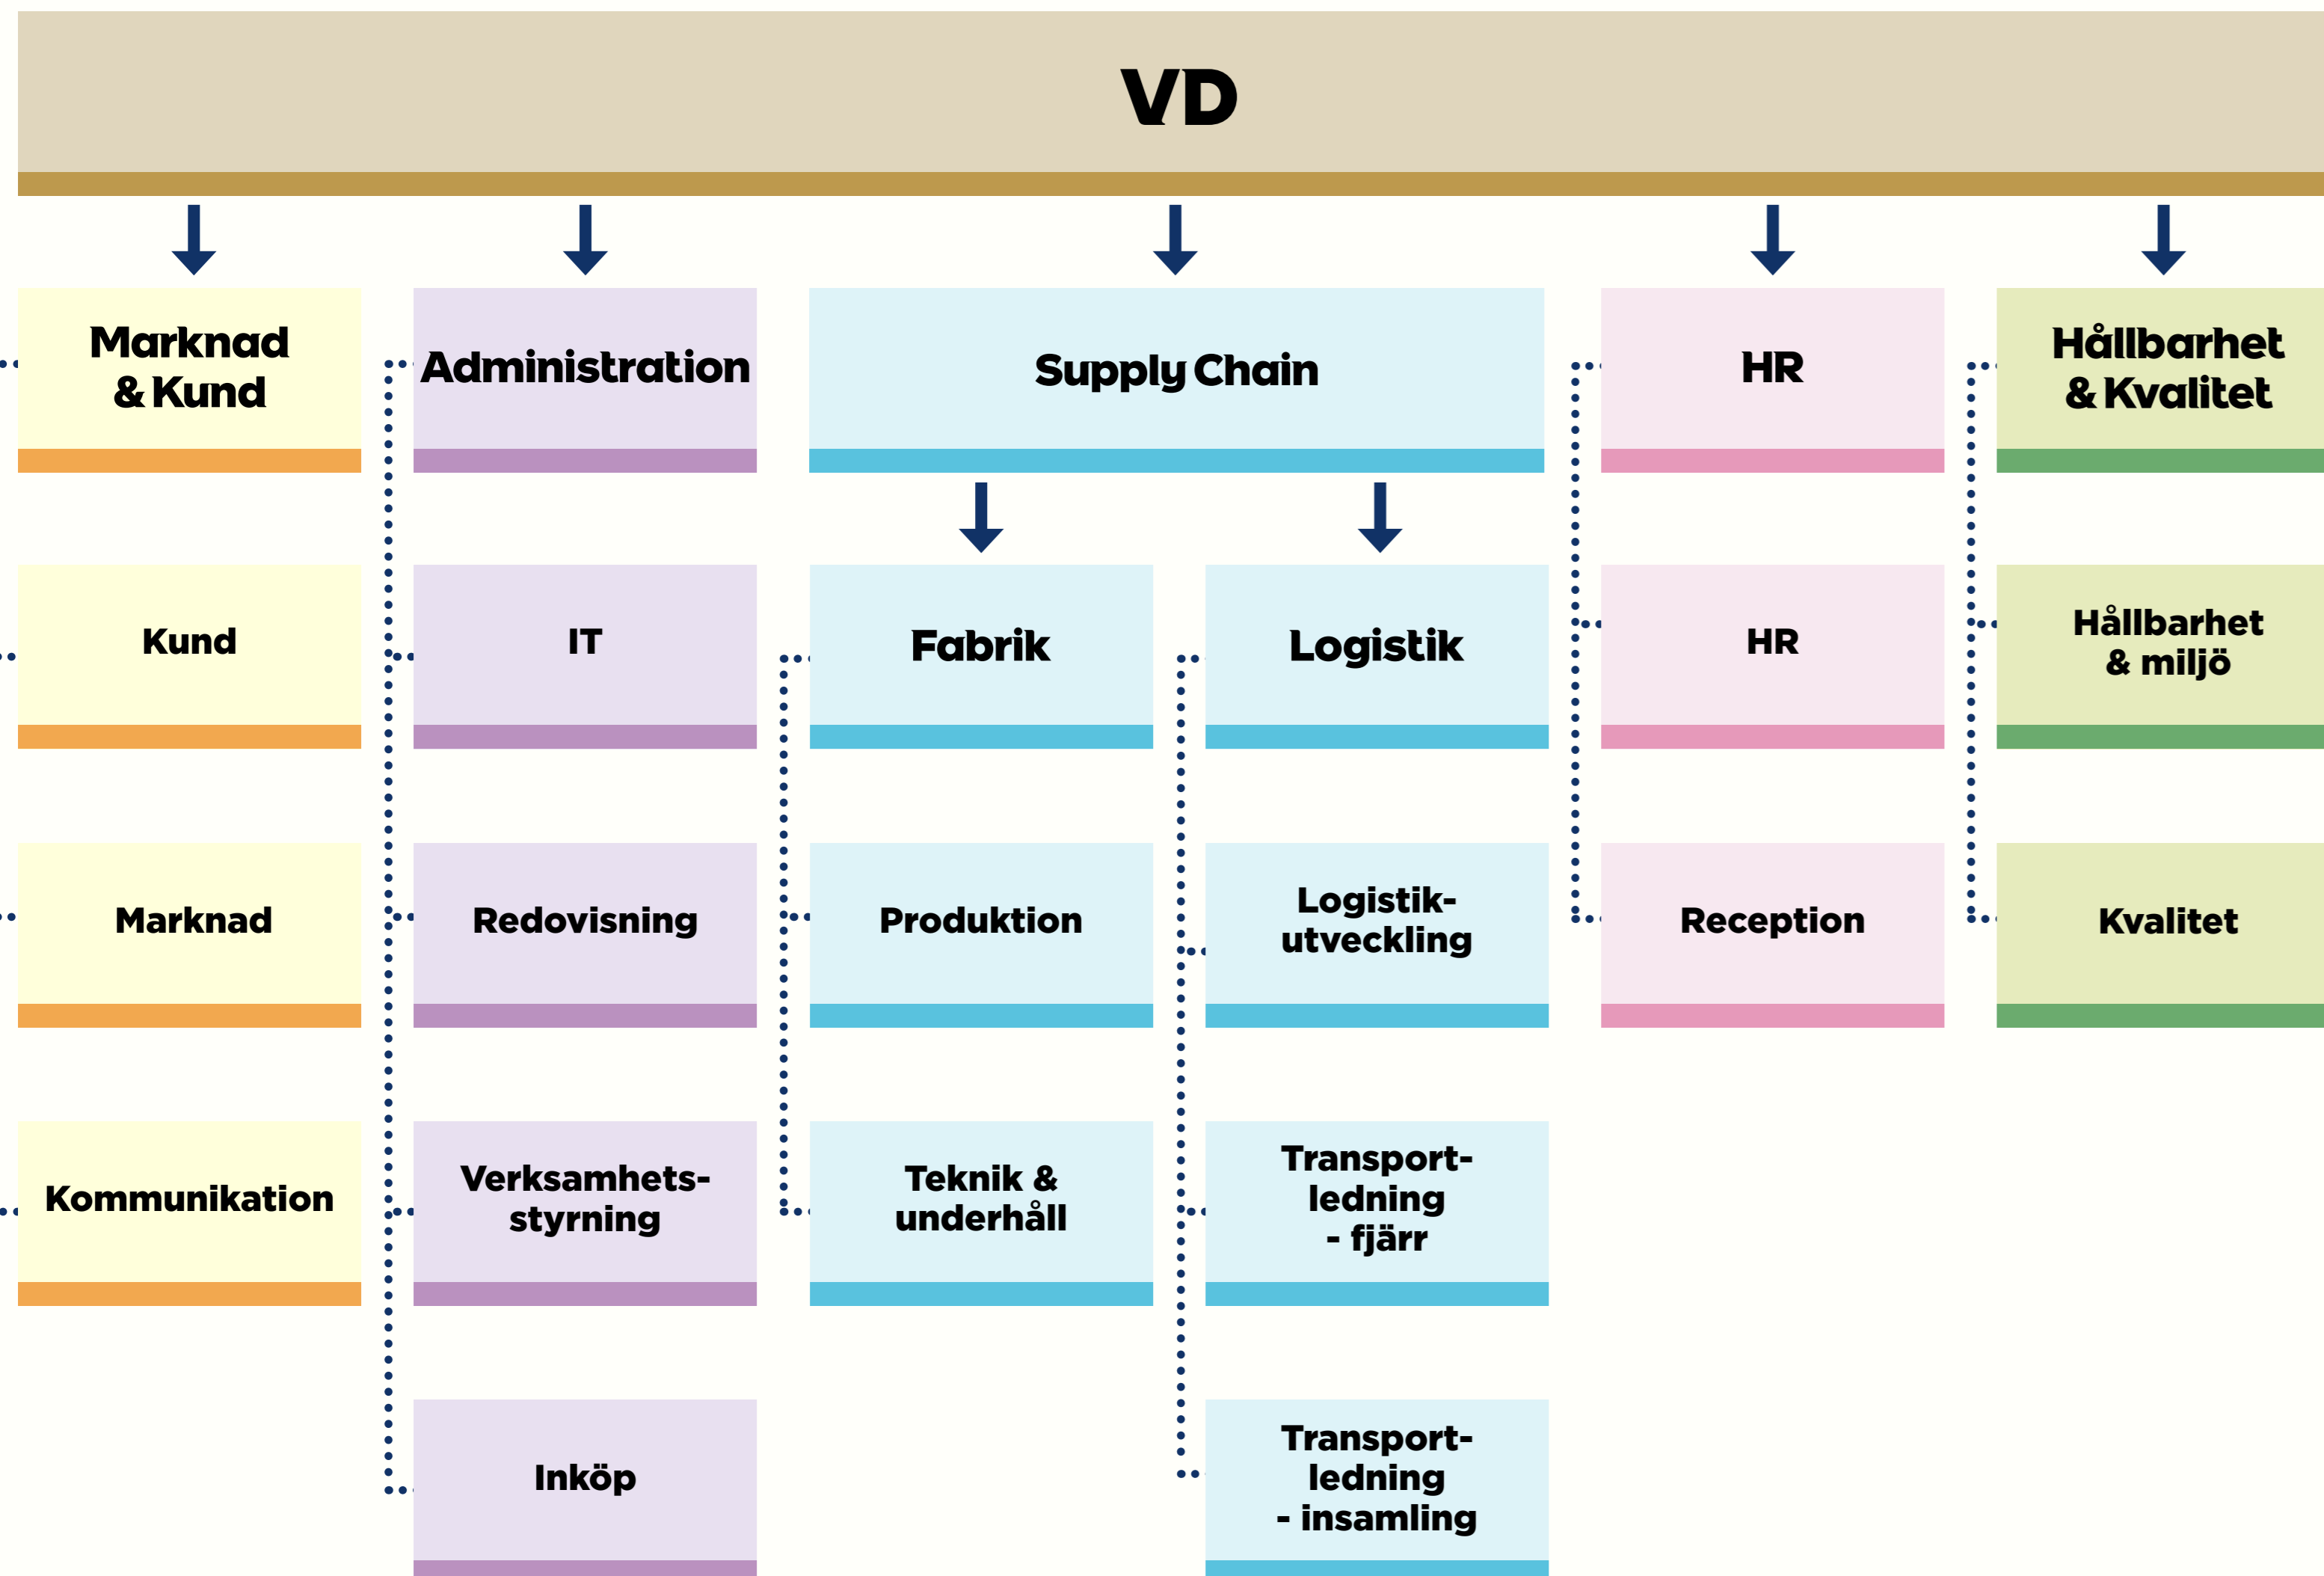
VD

Marknad & Kund

Kund

Marknad

Kommunikation

Administration

IT

Redovisning

Verksamhetsstyrning

Inköp

Supply Chain

Fabrik

Produktion

Teknik & underhåll

Logistik

Logistikutveckling

Transportledning - fjärr

Transportledning - insamling

HR

HR

Reception

Hållbarhet & Kvalitet

Hållbarhet & miljö

Kvalitet